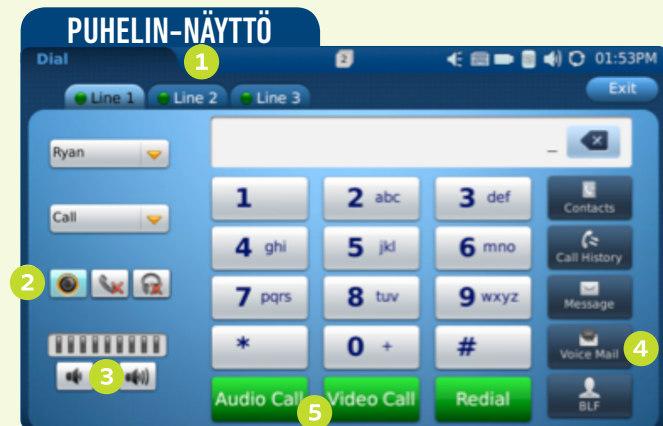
PUHELIN-NÄYTTÖ

Dial 1 2 01:53PM

Line 1 Line 2 Line 3 Exit

Ryan

Call

2

3

_

| 1 | 2 abc | 3 def |
|---|---|---|
| 4 ghi | 5 jkl | 6 mno |
| 7 pqrs | 8 tuv | 9 wxyz |
| * | 0 + | # |

Contacts
Call History
Message
Voice Mail 4
BLF

Audio Call Video Call Redial

5